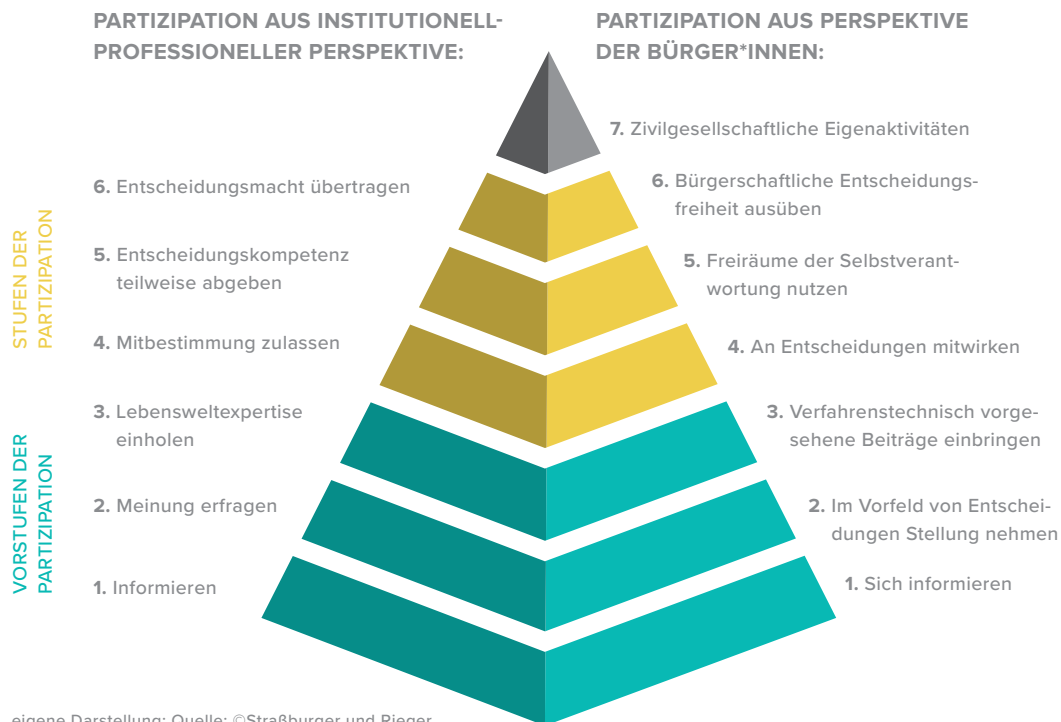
PARTIZIPATION AUS INSTITUTIONELL-PROFESSIONELLER PERSPEKTIVE:

PARTIZIPATION AUS PERSPEKTIVE DER BÜRGER*INNEN:

7. Zivilgesellschaftliche Eigenaktivitäten

STUFEN DER PARTIZIPATION

6. Entscheidungsmacht übertragen

6. Bürgerschaftliche Entscheidungsfreiheit ausüben

5. Entscheidungskompetenz teilweise abgeben

5. Freiräume der Selbstverantwortung nutzen

4. Mitbestimmung zulassen

4. An Entscheidungen mitwirken

VORSTUFEN DER PARTIZIPATION

3. Lebensweltexpertise einholen

3. Verfahrenstechnisch vorgesehene Beiträge einbringen

2. Meinung erfragen

2. Im Vorfeld von Entscheidungen Stellung nehmen

1. Informieren

1. Sich informieren

eigene Darstellung; Quelle: ©Straßburger und Rieger